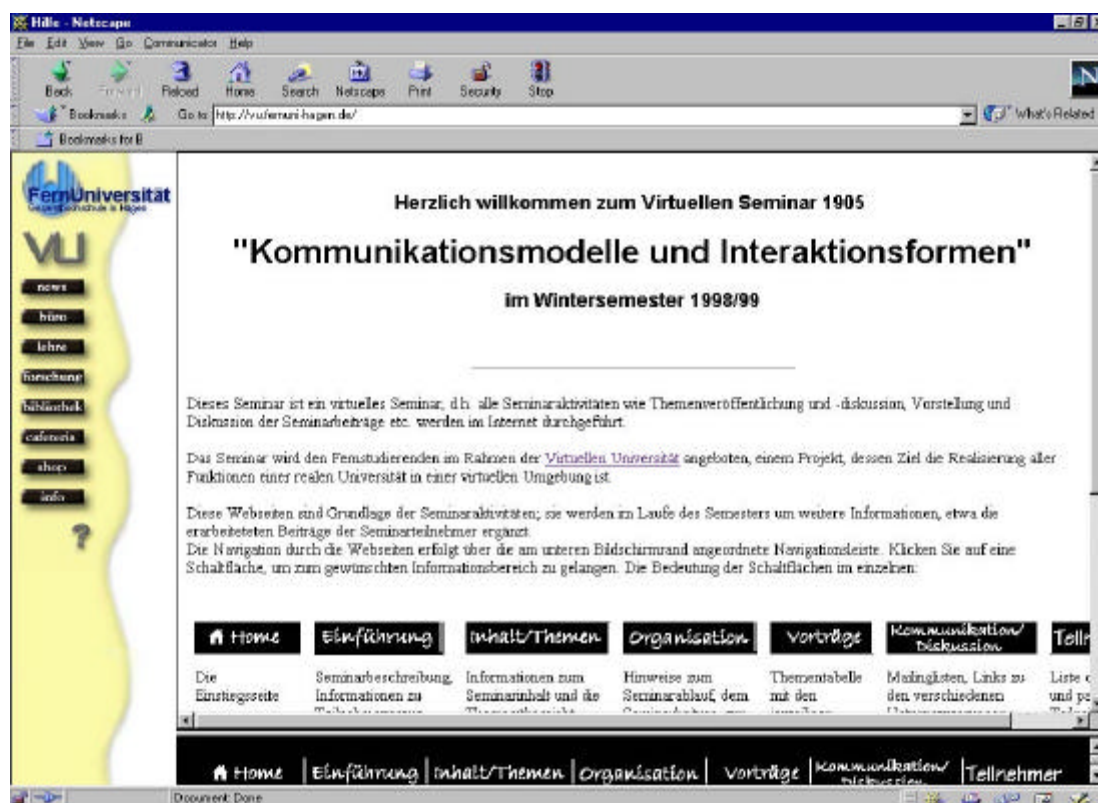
Hille - Netscape
File Edit View Go Communicator Help
Back Forward Reload Home Search Netscape Print Security Stop
Bookmarks Go to: http://vu.fernuni-hagen.de/ What's Related
Bookmarks for B

FernUniversität Gesamthochschule in Hagen
VU
news
büro
lehre
forschung
bibliothek
cafeteria
shop
info
?

Herzlich willkommen zum Virtuellen Seminar 1905

"Kommunikationsmodelle und Interaktionsformen"

im Wintersemester 1998/99

Dieses Seminar ist ein virtuelles Seminar, d.h. alle Seminaraktivitäten wie Themenveröffentlichung und -diskussion, Vorstellung und Diskussion der Seminarbeiträge etc. werden im Internet durchgeführt.

Das Seminar wird den Fernstudierenden im Rahmen der Virtuellen Universität angeboten, einem Projekt, dessen Ziel die Realisierung aller Funktionen einer realen Universität in einer virtuellen Umgebung ist.

Diese Webseiten sind Grundlage der Seminaraktivitäten; sie werden im Laufe des Semesters um weitere Informationen, etwa die erarbeitete ten Beiträge der Seminarteilnehmer ergänzt.
Die Navigation durch die Webseiten erfolgt über die am unteren Bildschirmrand angeordnete Navigationsleiste. Klicken Sie auf eine Schaltfläche, um zum gewünschten Informationsbereich zu gelangen. Die Bedeutung der Schaltflächen im einzelnen:

| Home | Einführung | Inhalt/Themen | Organisation | Vorträge | Kommunikation/ Diskussion | Teilr |
|---|---|---|---|---|---|---|
| Die Einstiegsseite | Seminarbeschreibung, Informationen zu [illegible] | Informationen zum Seminarinhalt und die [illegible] | Hinweise zum Seminarablauf, dem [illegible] | Thementabelle mit den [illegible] | Mailinglisten, Links zu den verschiedenen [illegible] | Liste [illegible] und p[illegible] |

Home | Einführung | Inhalt/Themen | Organisation | Vorträge | Kommunikation/ Diskussion | Teilnehmer

Document: Done